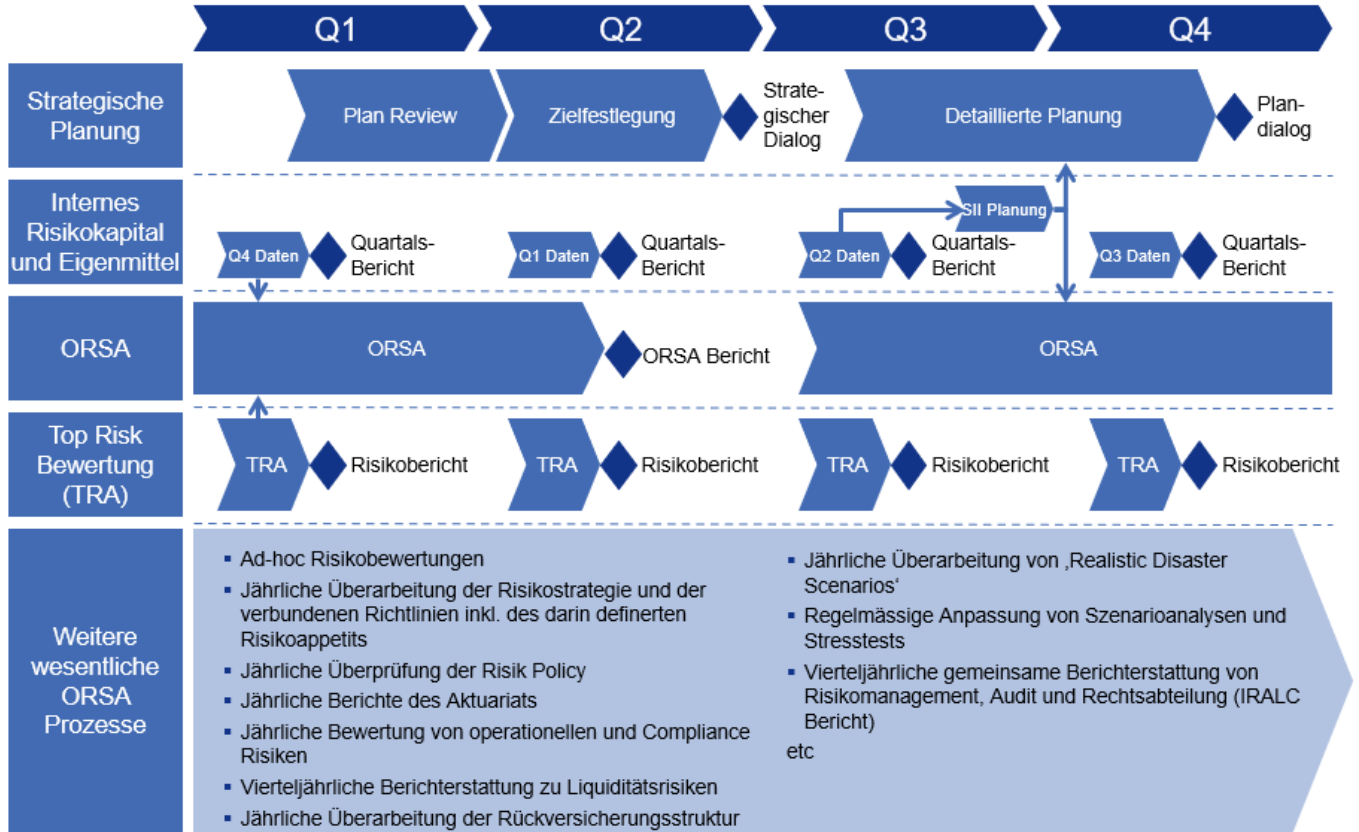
Q1 Q2 Q3 Q4

Strategische Planung

Plan Review

Zielfestlegung

Strategischer Dialog

Detaillierte Planung

Plandialog

Internes Risikokapital und Eigenmittel

SII Planung

Q4 Daten

Quartals-Bericht

Q1 Daten

Quartals-Bericht

Q2 Daten

Quartals-Bericht

Q3 Daten

Quartals-Bericht

ORSA

ORSA

ORSA Bericht

ORSA

Top Risk Bewertung (TRA)

TRA

Risikobericht

TRA

Risikobericht

TRA

Risikobericht

TRA

Risikobericht

Weitere wesentliche ORSA Prozesse

▪ Ad-hoc Risikobewertungen
▪ Jährliche Überarbeitung der Risikostrategie und der verbundenen Richtlinien inkl. des darin definerten Risikoappetits
▪ Jährliche Überprüfung der Risik Policy
▪ Jährliche Berichte des Aktuariats
▪ Jährliche Bewertung von operationellen und Compliance Risiken
▪ Vierteljährliche Berichterstattung zu Liquiditätsrisiken
▪ Jährliche Überarbeitung der Rückversicherungsstruktur

▪ Jährliche Überarbeitung von ‚Realistic Disaster Scenarios‘
▪ Regelmässige Anpassung von Szenarioanalysen und Stresstests
▪ Vierteljährliche gemeinsame Berichterstattung von Risikomanagement, Audit und Rechtsabteilung (IRALC Bericht)
etc